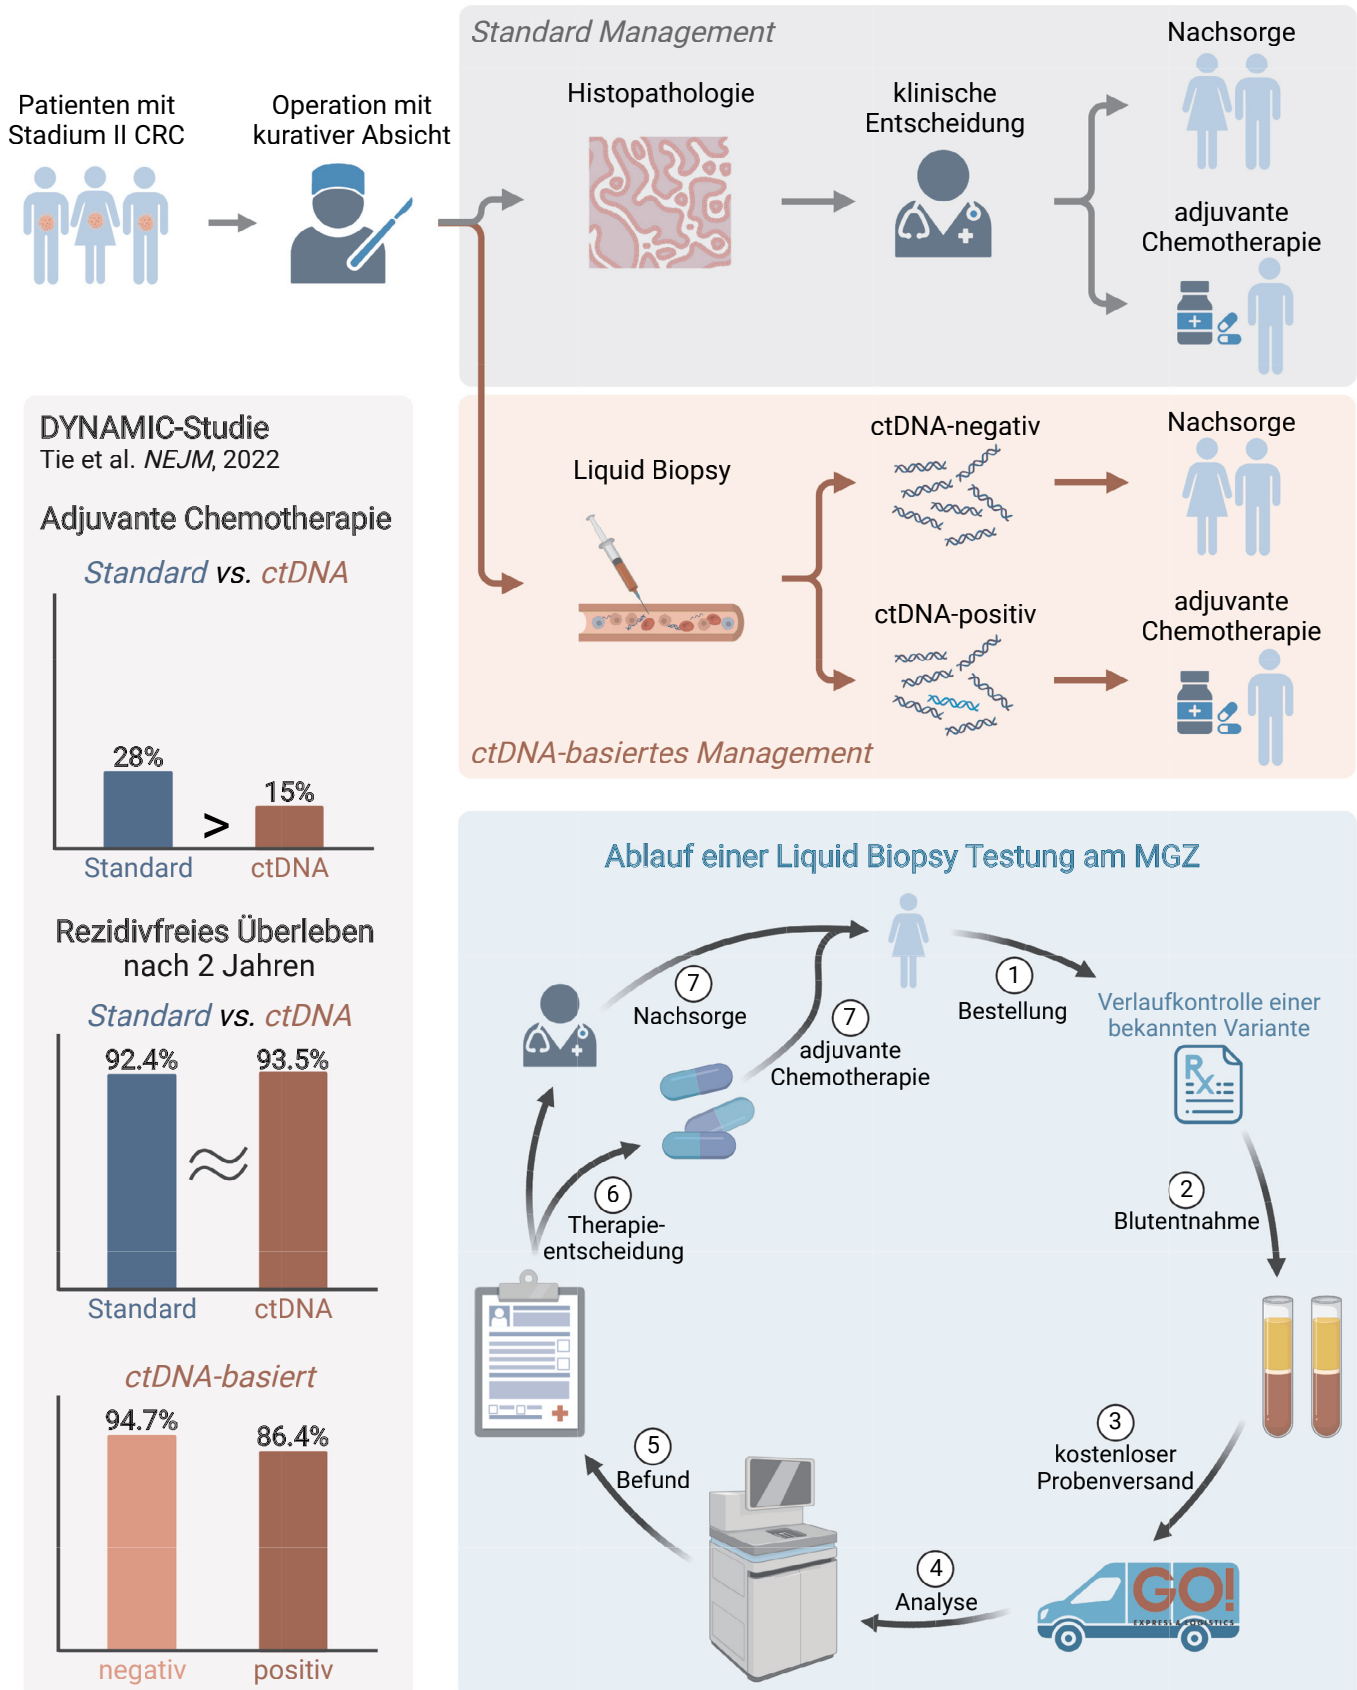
Patienten mit Stadium II CRC

Operation mit kurativer Absicht

Standard Management

Histopathologie

klinische Entscheidung

Nachsorge

adjuvante Chemotherapie

Liquid Biopsy

ctDNA-negativ

Nachsorge

ctDNA-positiv

adjuvante Chemotherapie

ctDNA-basiertes Management

DYNAMIC-Studie
Tie et al. *NEJM*, 2022

Adjuvante Chemotherapie

Standard vs. ctDNA

28%

>

15%

Standard ctDNA

Rezidivfreies Überleben nach 2 Jahren

Standard vs. ctDNA

92.4%

≈

93.5%

Standard ctDNA

ctDNA-basiert

94.7%

86.4%

negativ positiv

Ablauf einer Liquid Biopsy Testung am MGZ

7 Nachsorge

7 adjuvante Chemotherapie

1 Bestellung

Verlaufkontrolle einer bekannten Variante

2 Blutentnahme

6 Therapie-entscheidung

3 kostenloser Probenversand

5 Befund

4 Analyse

GO!
EXPRESS & LOGISTICS